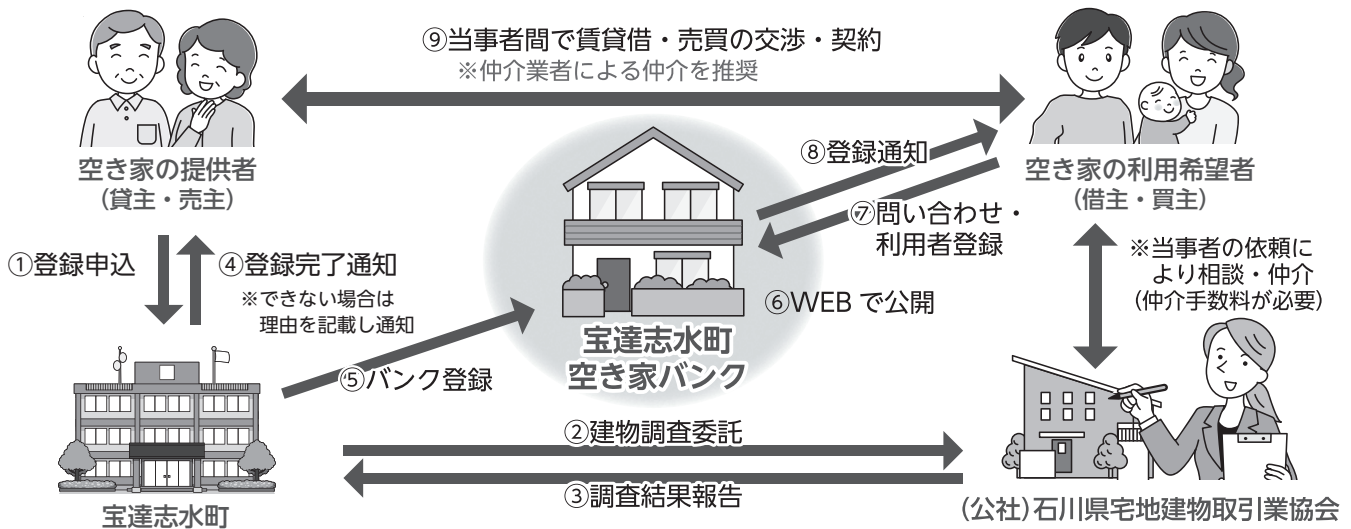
⑨当事者間で賃貸借・売買の交渉・契約
※仲介業者による仲介を推奨

空き家の提供者
(貸主・売主)

空き家の利用希望者
(借主・買主)

⑧登録通知

⑦問い合わせ・
利用者登録

①登録申込

④登録完了通知
※できない場合は
理由を記載し通知

※当事者の依頼に
より相談・仲介
(仲介手数料が必要)

⑥WEB で公開

宝達志水町
空き家バンク

⑤バンク登録

②建物調査委託

③調査結果報告

宝達志水町

(公社)石川県宅地建物取引業協会